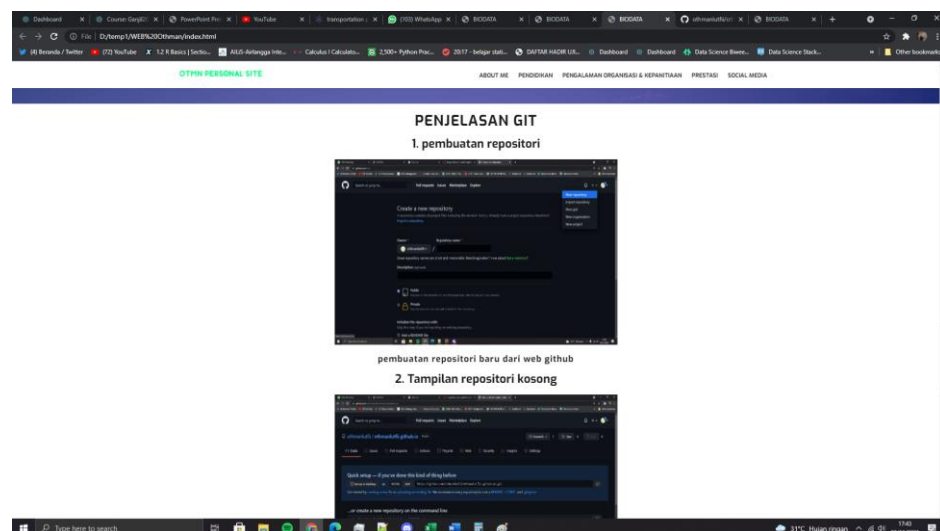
Dashboard | Course: Genjil | PowerPoint Pre | YouTube | transportation | (103) WhatsApp | BIODATA | BIODATA | BIODATA | othmanluthfi/ot | BIODATA

File | D:/temp1/WEB%20Othman/index.html

(4) Beranda / Twitter | (72) YouTube | 1.2 R Basics | Sectio... | AIUS-Airlangga Inte... | Calculus I Calculato... | 2,500+ Python Prac... | 20:17 - belajar stati... | DAFTAR HADIR UX... | Dashboard | Dashboard | Data Science Bwee... | Data Science Stack... | Other bookmarks

OTMN PERSONAL SITE

ABOUT ME   PENDIDIKAN   PENGALAMAN ORGANISASI & KEPANITIAAN   PRESTASI   SOCIAL MEDIA

PENJELASAN GIT

1. pembuatan repositori

Create a new repository

pembuatan repositori baru dari web github

2. Tampilan repositori kosong

othmanluthfi / othmanluthfi.github.io

Quick setup — if you've done this kind of thing before

...or create a new repository on the command line

Type here to search

31°C Hujan ringan   17:45